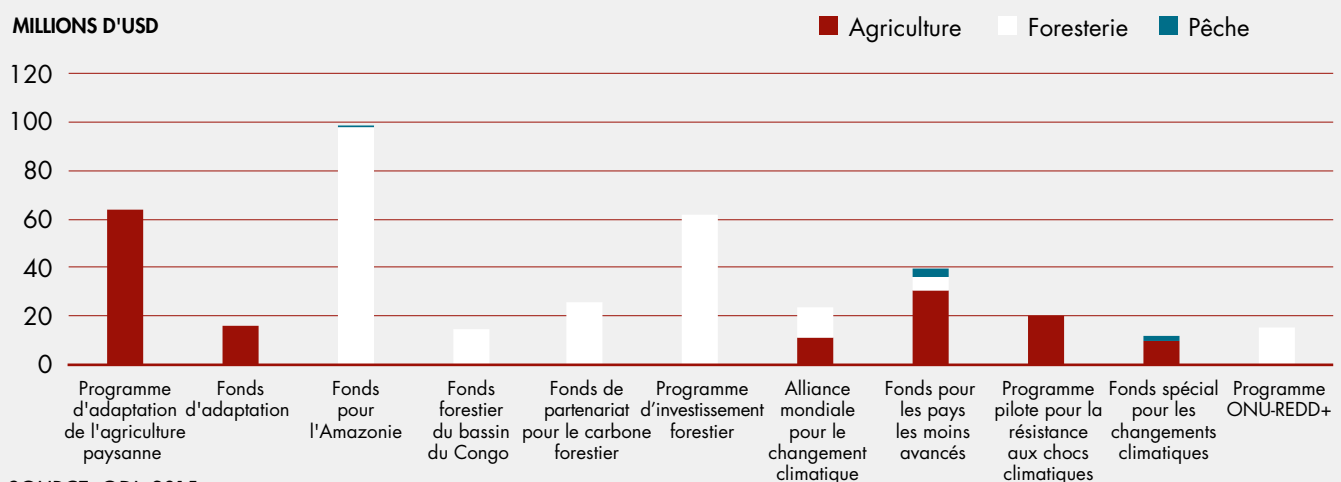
MILLIONS D'USD

Agriculture Foresterie Pêche

120
100
80
60
40
20
0

Programme d'adaptation de l'agriculture paysanne
Fonds d'adaptation
Fonds pour l'Amazonie
Fonds forestier du bassin du Congo
Fonds de partenariat pour le carbone forestier
Programme d'investissement forestier
Alliance mondiale pour le changement climatique
Fonds pour les pays les moins avancés
Programme pilote pour la résistance aux chocs climatiques
Fonds spécial pour les changements climatiques
Programme ONU-REDD+

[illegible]